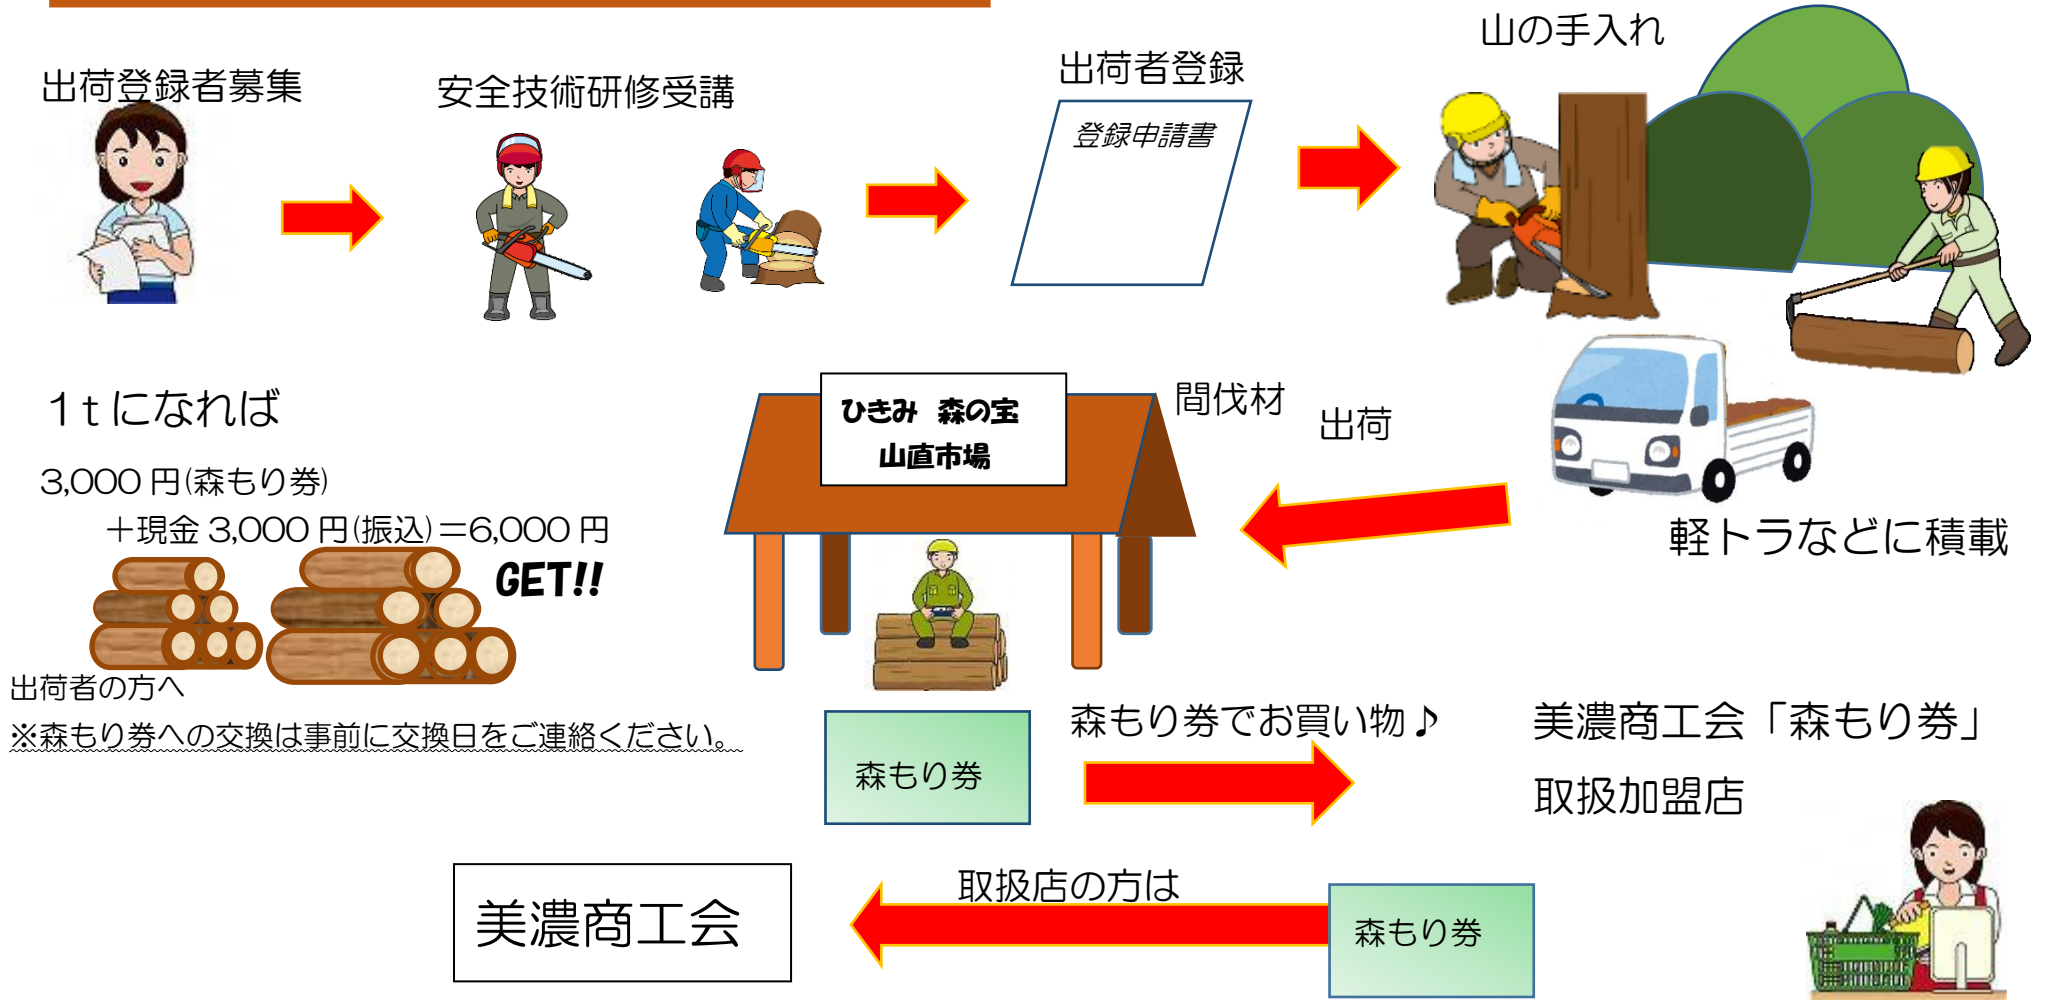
出荷登録者募集

安全技術研修受講

出荷者登録

登録申請書

山の手入れ

１ｔになれば

3,000 円(森もり券)

＋現金 3,000 円(振込)＝6,000 円

GET!!

ひきみ　森の宝
山直市場

間伐材

出荷

軽トラなどに積載

出荷者の方へ
※森もり券への交換は事前に交換日をご連絡ください。

森もり券

森もり券でお買い物♪

美濃商工会「森もり券」
取扱加盟店

美濃商工会

取扱店の方は

森もり券